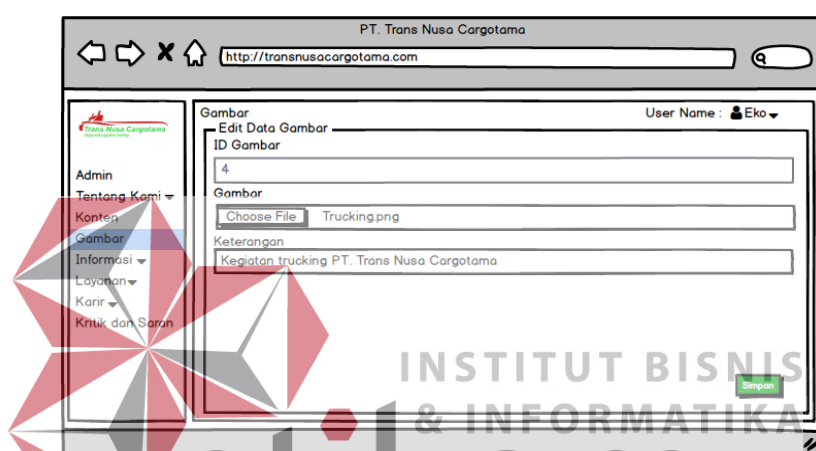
PT. Trans Nusa Cargotama

http://transnusacargotama.com

Trans Nusa Cargotama

Admin
Tentang Kami
Konten
Gambar
Informasi
Layanan
Karir
Kritik dan Saran

Gambar

User Name : Eko

Edit Data Gambar

ID Gambar

4

Gambar

Choose File Trucking.png

Keterangan

Kegiatan trucking PT. Trans Nusa Cargotama

Simpan

INSTITUT BISNIS
& INFORMATIKA